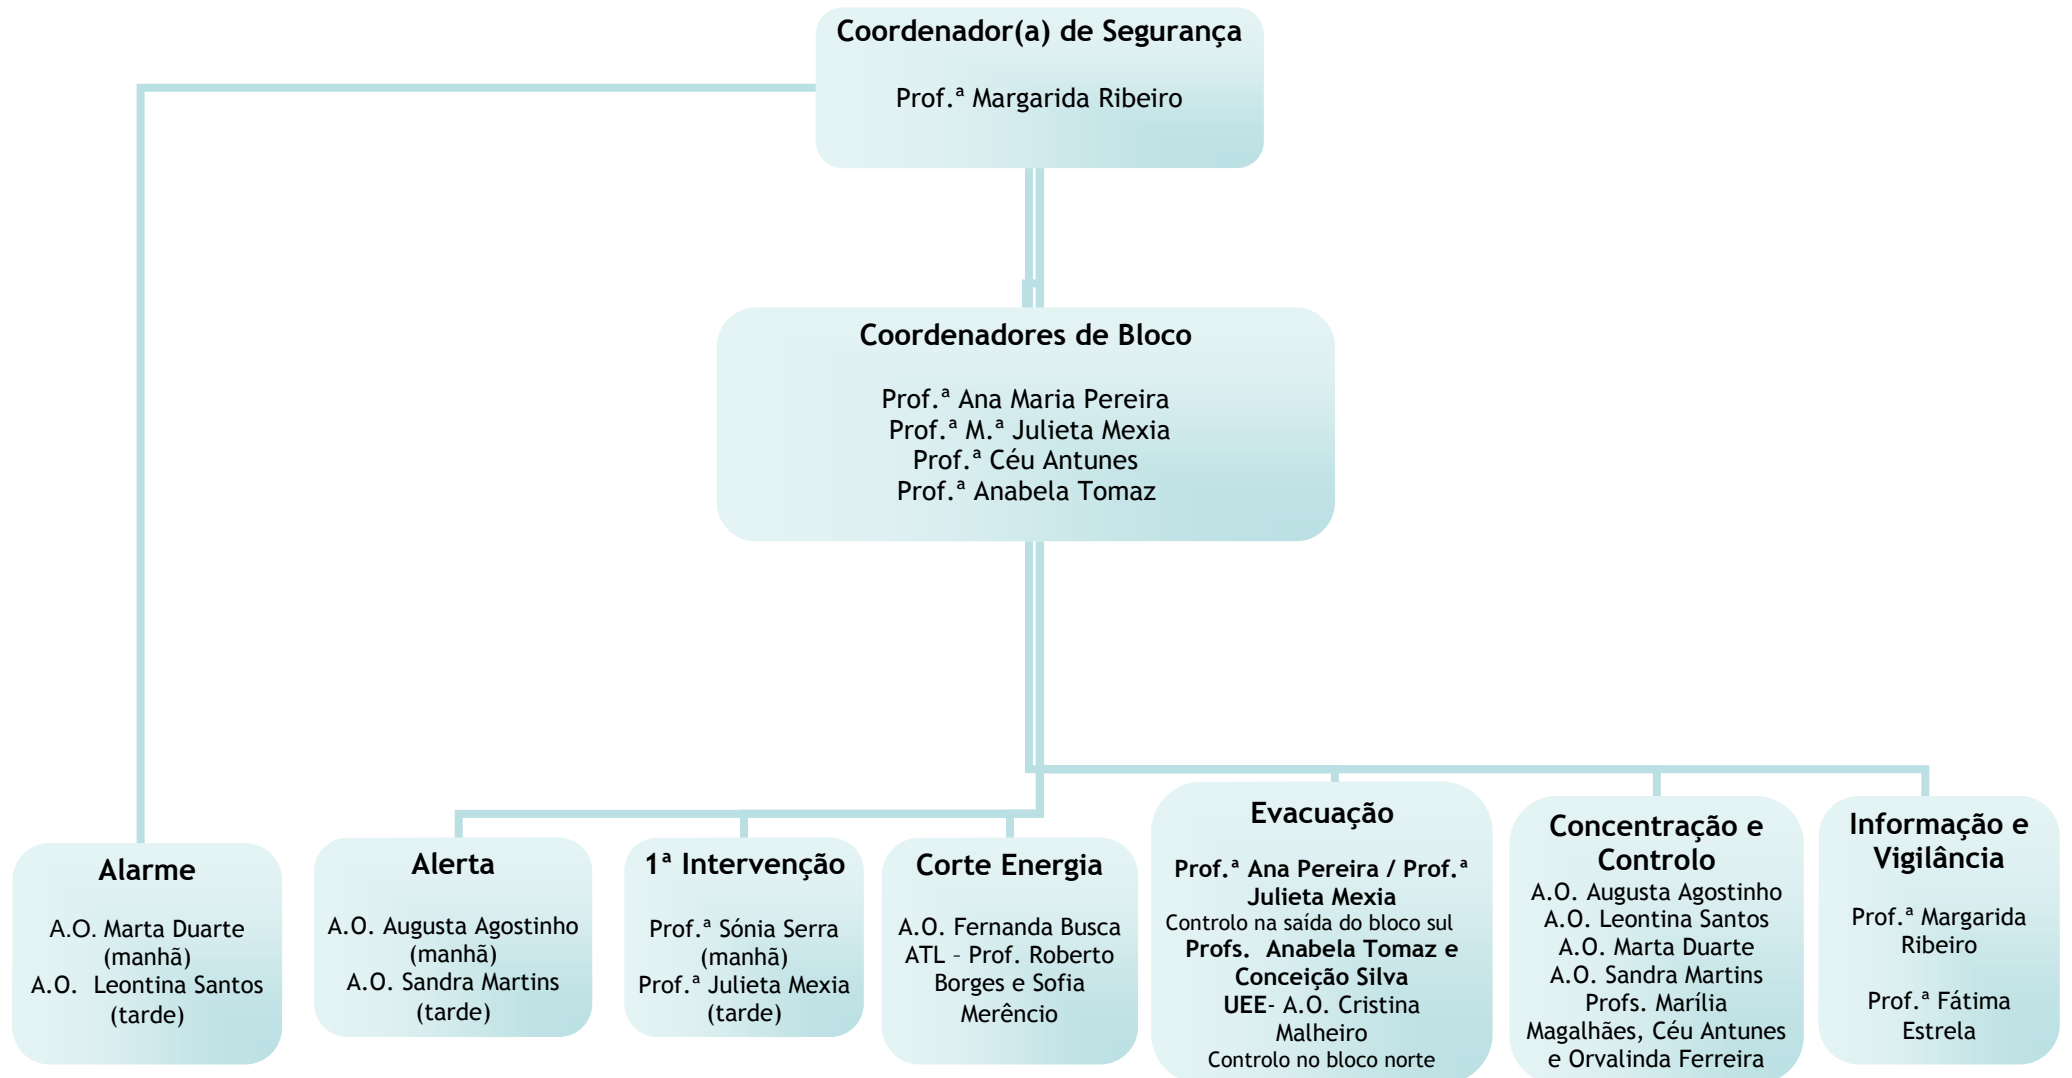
Coordenador(a) de Segurança

Prof.ª Margarida Ribeiro

Coordenadores de Bloco

Prof.ª Ana Maria Pereira
Prof.ª M.ª Julieta Mexia
Prof.ª Céu Antunes
Prof.ª Anabela Tomaz

Alarme

A.O. Marta Duarte (manhã)
A.O. Leontina Santos (tarde)

Alerta

A.O. Augusta Agostinho (manhã)
A.O. Sandra Martins (tarde)

1ª Intervenção

Prof.ª Sónia Serra (manhã)
Prof.ª Julieta Mexia (tarde)

Corte Energia

A.O. Fernanda Busca
ATL – Prof. Roberto Borges e Sofia Merêncio

Evacuação

Prof.ª Ana Pereira / Prof.ª Julieta Mexia
Controlo na saída do bloco sul
Profs. Anabela Tomaz e Conceição Silva
UEE- A.O. Cristina Malheiro
Controlo no bloco norte

Concentração e Controlo
A.O. Augusta Agostinho
A.O. Leontina Santos
A.O. Marta Duarte
A.O. Sandra Martins
Profs. Marília Magalhães, Céu Antunes e Orvalinda Ferreira

Informação e Vigilância

Prof.ª Margarida Ribeiro

Prof.ª Fátima Estrela